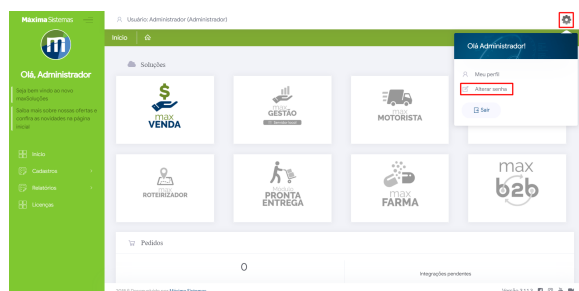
Maxima Sistemas

Usuário: Administrador (Administrador)

Olá, Administrador

Seja bem vindo ao novo maxSoluções

Saiba mais sobre nossas ofertas e confira as novidades na página inicial

Início

Cadastros

Relatórios

Licenças

Início

Soluções

max VENDA

max GESTÃO

max MOTORISTA

max ROTEIRIZADOR

max PRONTA ENTREGA

max FARMA

max b2b

Pedidos

0

Integrações pendentes

Olá Administrador!

Meu perfil

Alterar senha

Sair